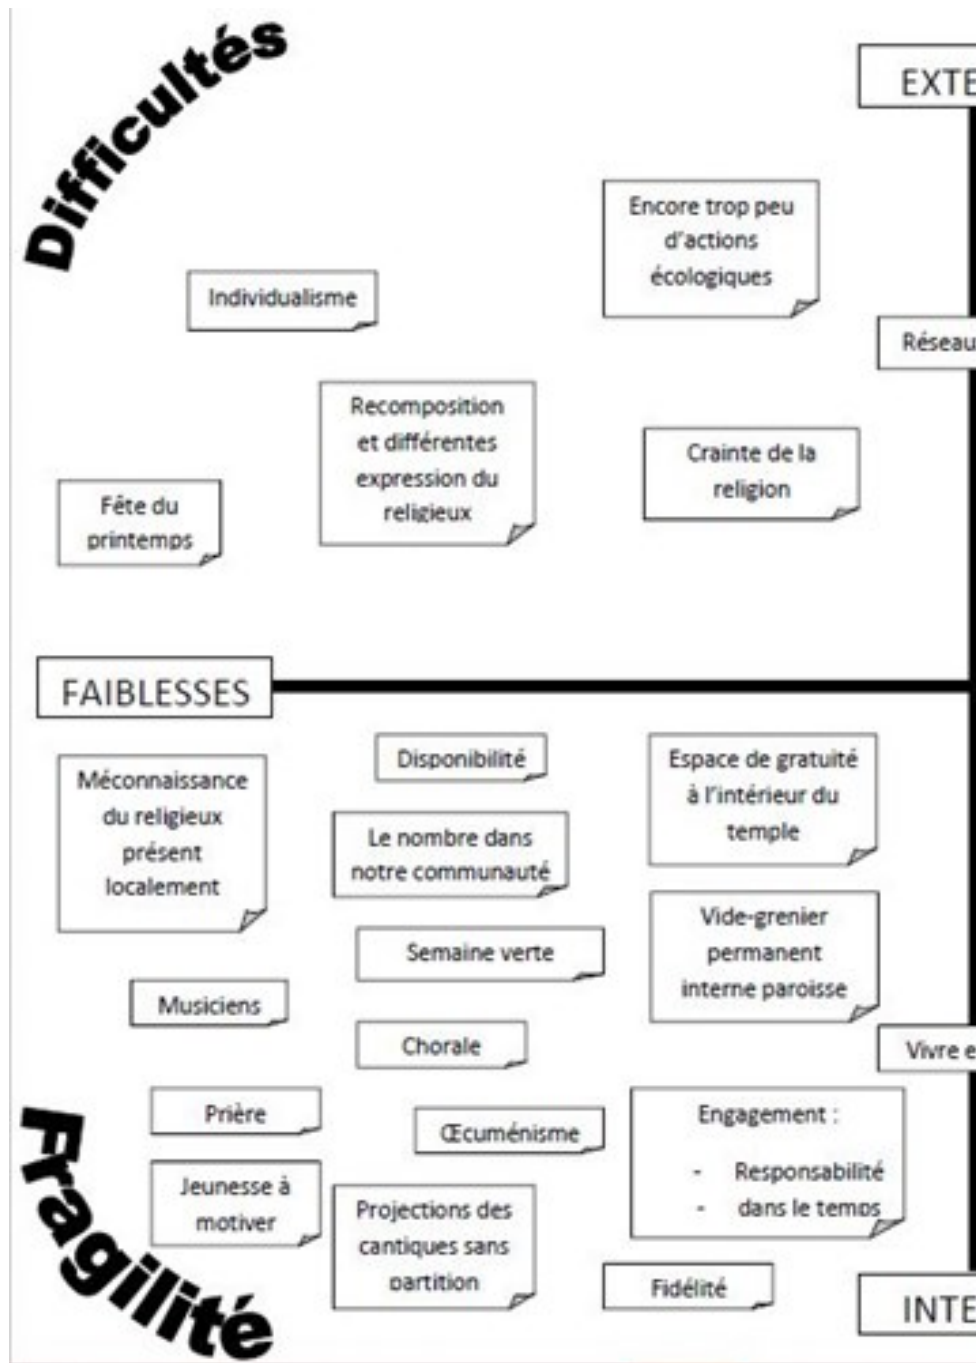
Difficultés

EXTE

Encore trop peu d'actions écologiques

Individualisme

Réseau

Recomposition et différentes expression du religieux

Crainte de la religion

Fête du printemps

FAIBLESSES

Méconnaissance du religieux présent localement

Disponibilité

Le nombre dans notre communauté

Espace de gratuité à l'intérieur du temple

Semaine verte

Vide-grenier permanent interne paroisse

Musiciens

Chorale

Vivre e

Prière

Œcuménisme

Engagement :
- Responsabilité
- dans le temps

Jeunesse à motiver

Projections des cantiques sans partition

Fidélité

INTE

Fragilité